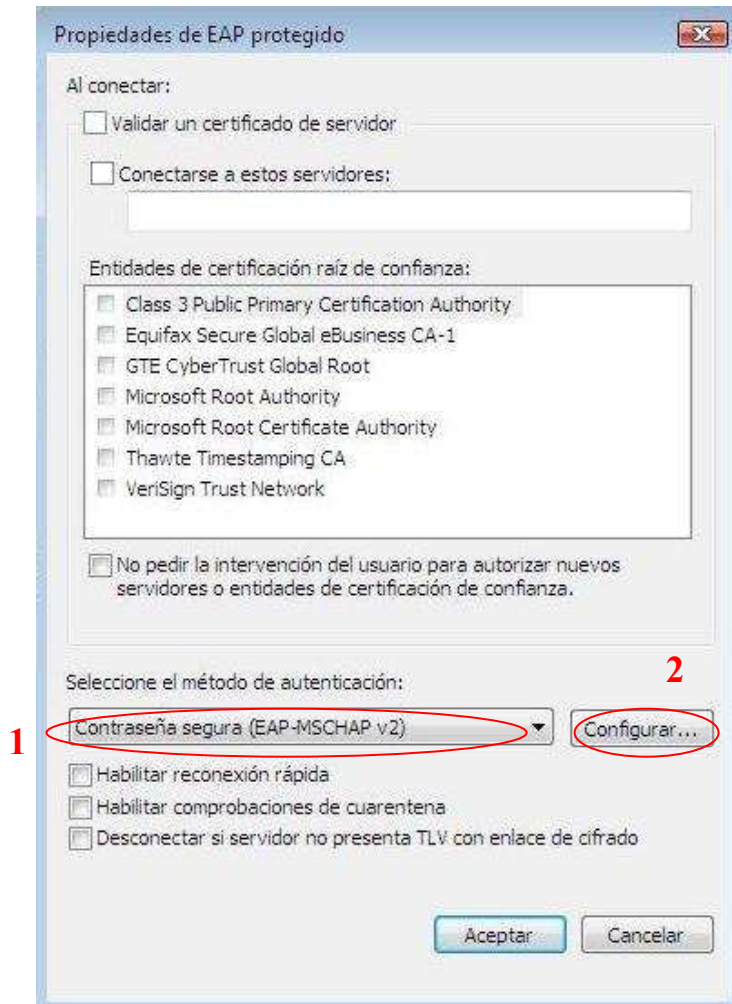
Propiedades de EAP protegido

Al conectar:

Validar un certificado de servidor

Conectarse a estos servidores:

Entidades de certificación raíz de confianza:

Class 3 Public Primary Certification Authority
Equifax Secure Global eBusiness CA-1
GTE CyberTrust Global Root
Microsoft Root Authority
Microsoft Root Certificate Authority
Thawte Timestamping CA
VeriSign Trust Network

No pedir la intervención del usuario para autorizar nuevos servidores o entidades de certificación de confianza.

Seleccione el método de autenticación:

2

1

Contraseña segura (EAP-MSCHAP v2)

Configurar...

Habilitar reconexión rápida
Habilitar comprobaciones de cuarentena
Desconectar si servidor no presenta TLV con enlace de cifrado

Aceptar
Cancelar